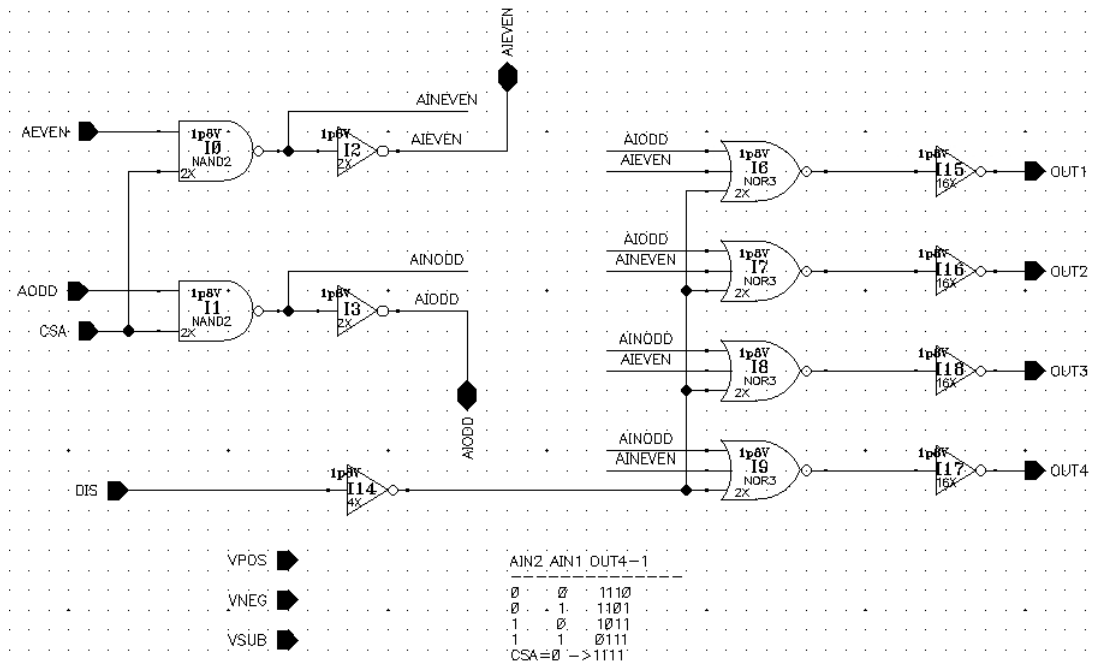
AIEVEN

AINEVEN

AEVEN

1p8V
I0
NAND2
2X

1p8V
I2
2X

AIEVEN

AIODD
AIEVEN

1p8V
I6
NOR3
2X

1p8V
I15
16X

OUT1

AINODD

AIODD
AINEVEN

1p8V
I7
NOR3
2X

1p8V
I16
16X

OUT2

AODD

1p8V
I1
NAND2
2X

1p8V
I3
2X

AIODD

CSA

AINODD
AIEVEN

1p8V
I8
NOR3
2X

1p8V
I18
16X

OUT3

AIODD

AINODD
AINEVEN

1p8V
I9
NOR3
2X

1p8V
I17
16X

OUT4

DIS

1p8V
I14
4X

VPOS

VNEG

VSUB

| AIN2 | AIN1 | OUT4-1 |
|---|---|---|
| Ø | Ø | 111Ø |
| Ø | 1 | 11Ø1 |
| 1 | Ø | 1Ø11 |
| 1 | 1 | Ø111 |

CSA=Ø ->1111